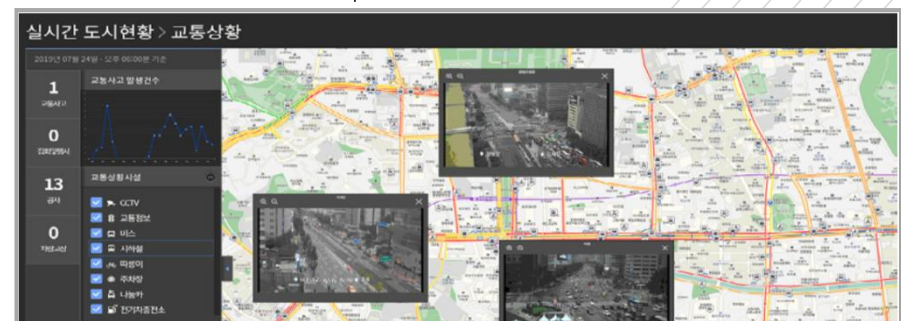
실시간 도시현황 > 교통상황

2019년 07월 24일 · 오후 06:00분 기준

1
교통사고

0
집회/행사

13
공사

0
자연재난

교통사고 발생건수

교통상황 시설

CCTV
교통정보
버스
시야철
따릉이
주차장
나눔카
전기차충전소